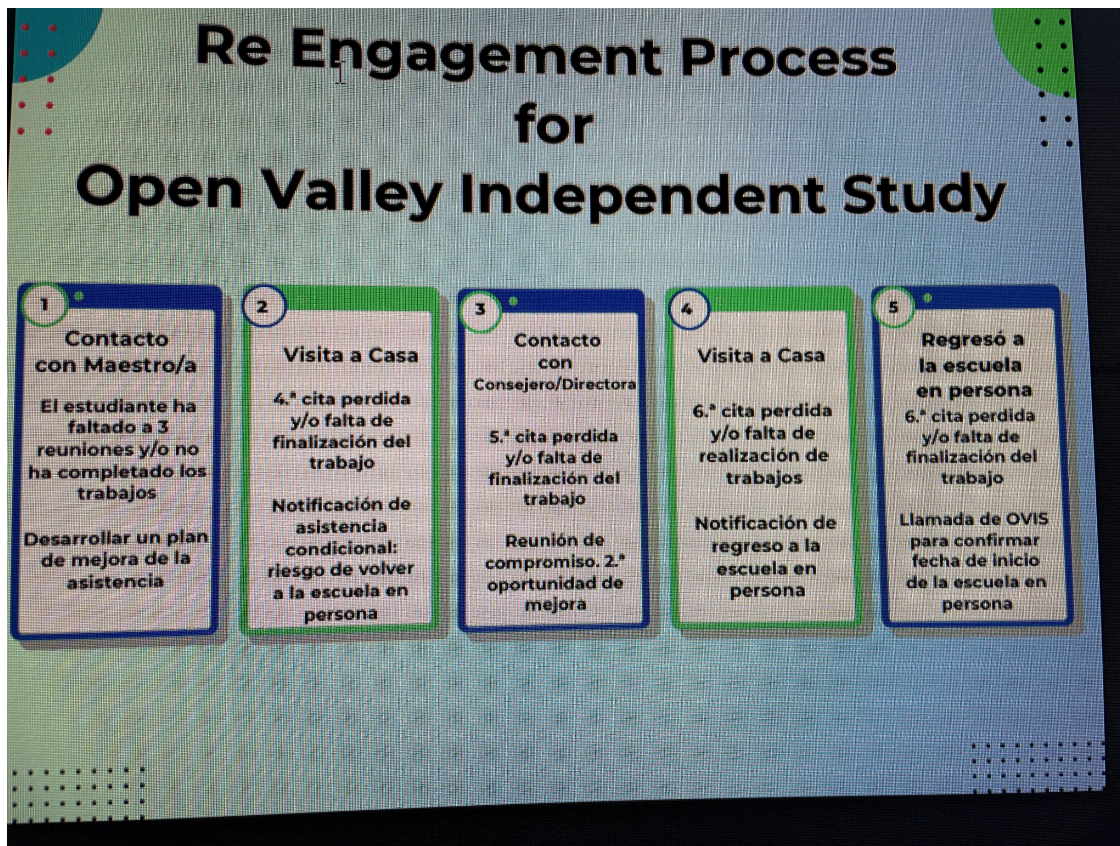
Re Engagement Process for Open Valley Independent Study

1
Contacto con Maestro/a

El estudiante ha faltado a 3 reuniones y/o no ha completado los trabajos

Desarrollar un plan de mejora de la asistencia

2
Visita a Casa

4.ª cita perdida y/o falta de finalización del trabajo

Notificación de asistencia condicional: riesgo de volver a la escuela en persona

3
Contacto con Consejero/Directora

5.ª cita perdida y/o falta de finalización del trabajo

Reunión de compromiso. 2.ª oportunidad de mejora

4
Visita a Casa

6.ª cita perdida y/o falta de realización de trabajos

Notificación de regreso a la escuela en persona

5
Regresó a la escuela en persona

6.ª cita perdida y/o falta de finalización del trabajo

Llamada de OVIS para confirmar fecha de inicio de la escuela en persona